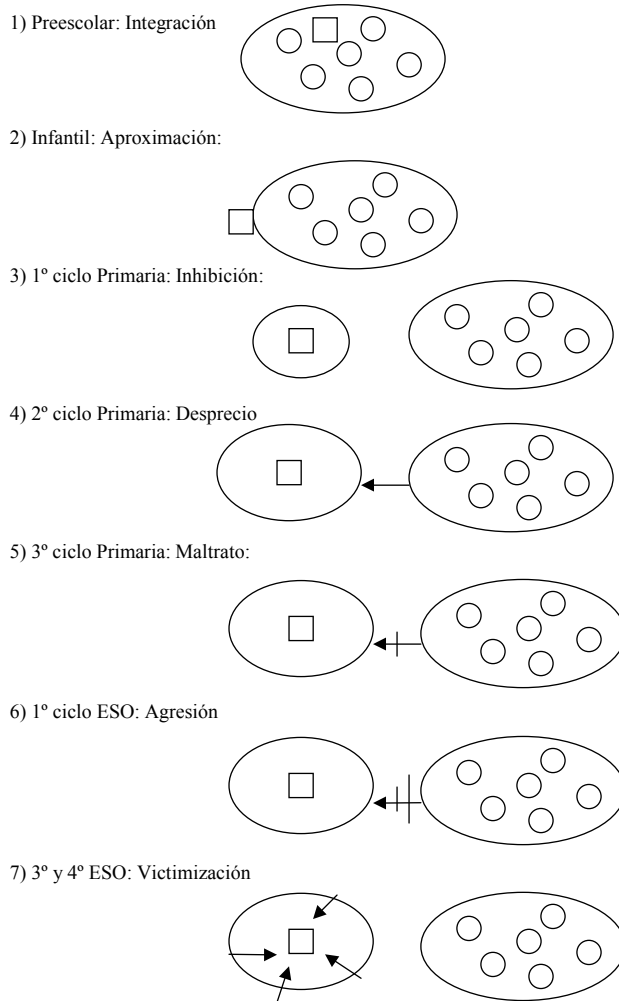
1) Preescolar: Integración

2) Infantil: Aproximación:

3) 1º ciclo Primaria: Inhibición:

4) 2º ciclo Primaria: Desprecio

5) 3º ciclo Primaria: Maltrato:

6) 1º ciclo ESO: Agresión

7) 3º y 4º ESO: Victimización